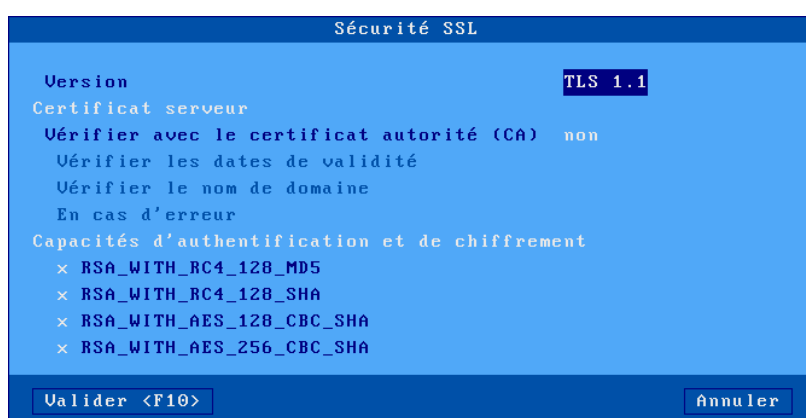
Sécurité SSL

Version TLS 1.1

Certificat serveur

Vérifier avec le certificat autorité (CA) non

Vérifier les dates de validité

Vérifier le nom de domaine

En cas d'erreur

Capacités d'authentification et de chiffrement

× RSA_WITH_RC4_128_MD5

× RSA_WITH_RC4_128_SHA

× RSA_WITH_AES_128_CBC_SHA

× RSA_WITH_AES_256_CBC_SHA

Valider <F10>

Annuler